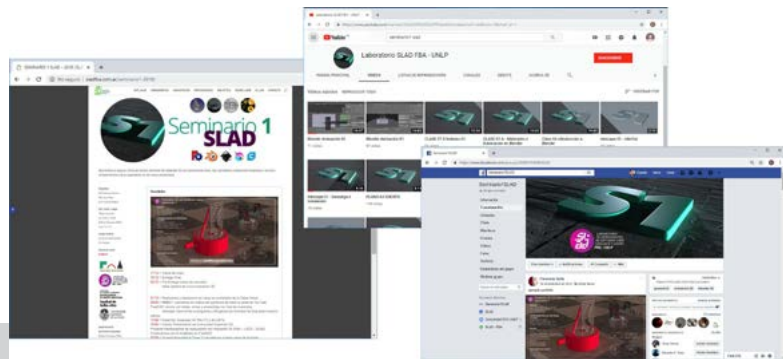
SEMINARIO 1 SLAD - 2018 | SL

No seguro | sladfba.com.ar/seminario1-2018/

Seminario 1

SLAD

S1

YouTube

Laboratorio SLAD FBA - UNLP

PÁGINA PRINCIPAL

VIDEOS

LISTAS DE REPRODUCCIÓN

CANALES

DEBATE

ACERCA DE

SUSCRIBIRSE

Seminario1 SLAD

S1